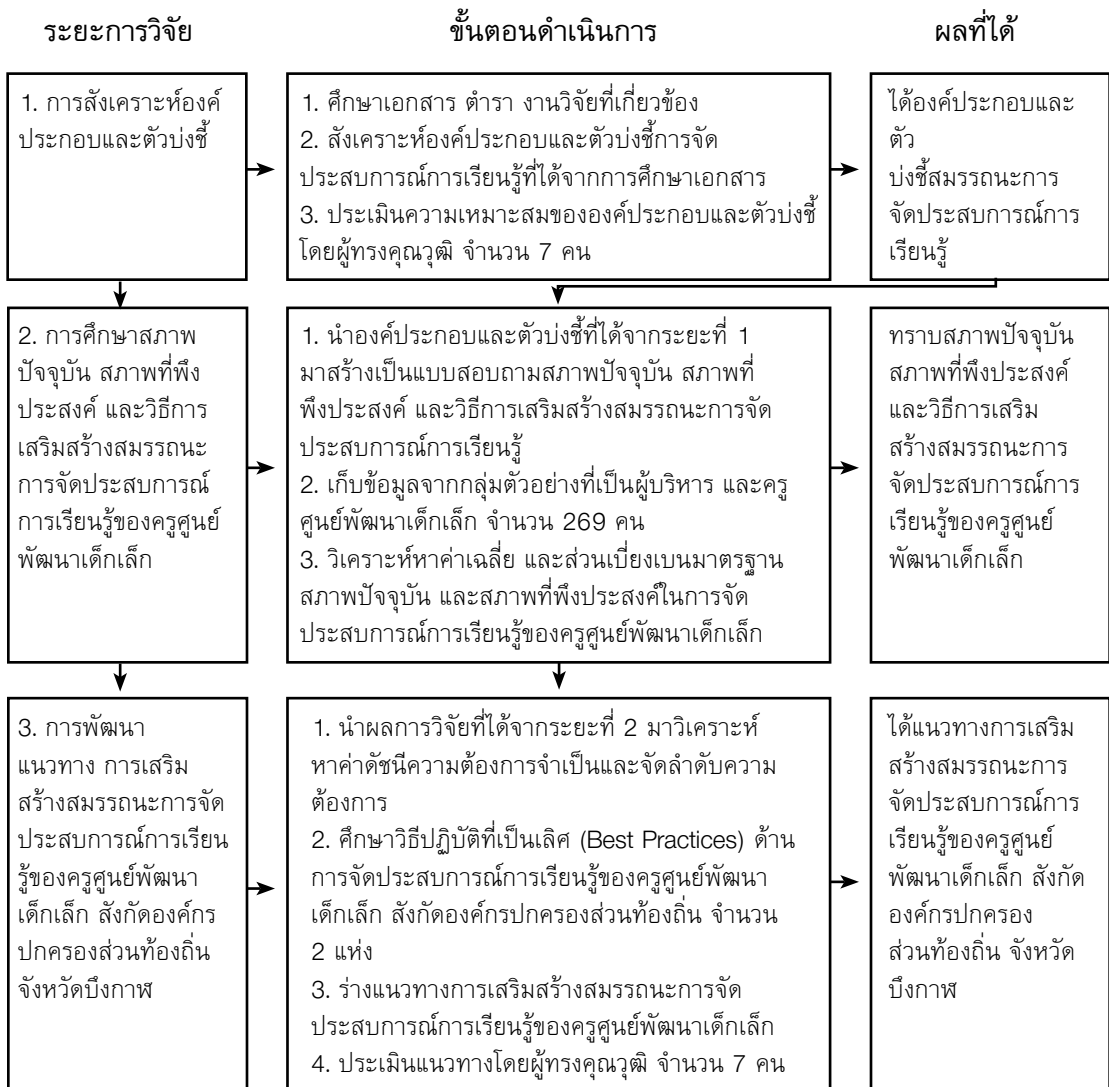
ระยะการวิจัย

ขั้นตอนดำเนินการ

ผลที่ได้

1. การสังเคราะห์องค์ประกอบและตัวบ่งชี้

1. ศึกษาเอกสาร ตำรา งานวิจัยที่เกี่ยวข้อง
2. สังเคราะห์องค์ประกอบและตัวบ่งชี้การจัดประสบการณ์การเรียนรู้ที่ได้จากการศึกษาเอกสาร
3. ประเมินความเหมาะสมขององค์ประกอบและตัวบ่งชี้โดยผู้ทรงคุณวุฒิ จำนวน 7 คน

ได้องค์ประกอบและตัว
บ่งชี้สมรรถนะการจัดประสบการณ์การเรียนรู้

2. การศึกษาสภาพปัจจุบัน สภาพที่พึงประสงค์ และวิธีการเสริมสร้างสมรรถนะการจัดประสบการณ์การเรียนรู้ของครูศูนย์พัฒนาเด็กเล็ก

1. นำองค์ประกอบและตัวบ่งชี้ที่ได้จากระยะที่ 1 มาสร้างเป็นแบบสอบถามสภาพปัจจุบัน สภาพที่พึงประสงค์ และวิธีการเสริมสร้างสมรรถนะการจัดประสบการณ์การเรียนรู้
2. เก็บข้อมูลจากกลุ่มตัวอย่างที่เป็นผู้บริหาร และครูศูนย์พัฒนาเด็กเล็ก จำนวน 269 คน
3. วิเคราะห์หาค่าเฉลี่ย และส่วนเบี่ยงเบนมาตรฐาน สภาพปัจจุบัน และสภาพที่พึงประสงค์ในการจัดประสบการณ์การเรียนรู้ของครูศูนย์พัฒนาเด็กเล็ก

ทราบสภาพปัจจุบัน สภาพที่พึงประสงค์ และวิธีการเสริมสร้างสมรรถนะการจัดประสบการณ์การเรียนรู้ของครูศูนย์พัฒนาเด็กเล็ก

3. การพัฒนาแนวทาง การเสริมสร้างสมรรถนะการจัดประสบการณ์การเรียนรู้ของครูศูนย์พัฒนาเด็กเล็ก สังกัดองค์กรปกครองส่วนท้องถิ่น จังหวัดบึงกาฬ

1. นำผลการวิจัยที่ได้จากระยะที่ 2 มาวิเคราะห์หาค่าดัชนีความต้องการจำเป็นและจัดลำดับความต้องการ
2. ศึกษาวิธีปฏิบัติที่เป็นเลิศ (Best Practices) ด้านการจัดประสบการณ์การเรียนรู้ของครูศูนย์พัฒนาเด็กเล็ก สังกัดองค์กรปกครองส่วนท้องถิ่น จำนวน 2 แห่ง
3. ร่างแนวทางการเสริมสร้างสมรรถนะการจัดประสบการณ์การเรียนรู้ของครูศูนย์พัฒนาเด็กเล็ก
4. ประเมินแนวทางโดยผู้ทรงคุณวุฒิ จำนวน 7 คน

ได้แนวทางการเสริมสร้างสมรรถนะการจัดประสบการณ์การเรียนรู้ของครูศูนย์พัฒนาเด็กเล็ก สังกัดองค์กรปกครองส่วนท้องถิ่น จังหวัดบึงกาฬ